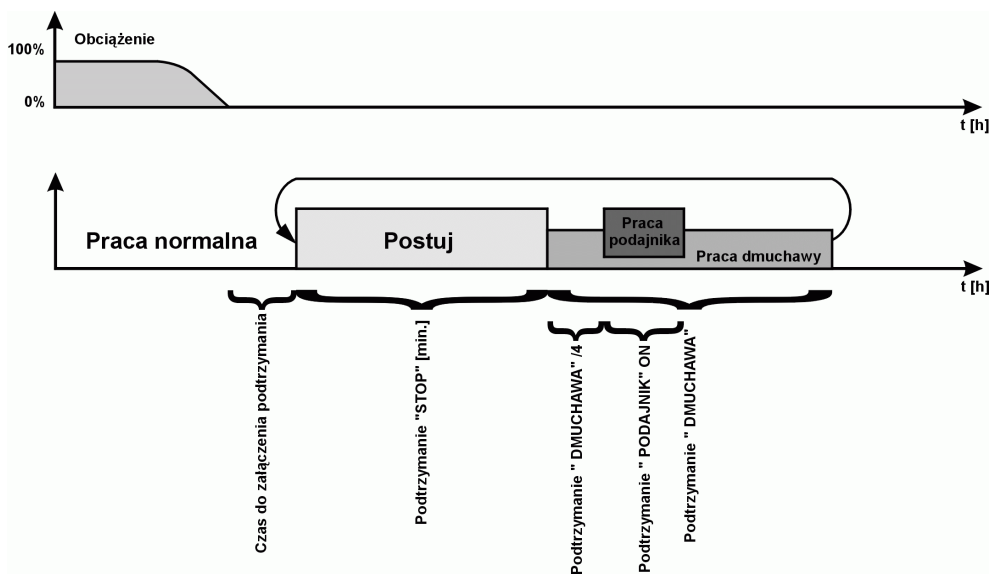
100%

Obciążenie

0%

t [h]

Praca normalna

Postuj

Praca podajnika

Praca dmuchawy

t [h]

Czas do załączenia podtrzymania

Podtrzymanie "STOP" [min.]

Podtrzymanie " DMUCHAWA" /4

Podtrzymanie " PODAJNIK" ON

Podtrzymanie " DMUCHAWA"